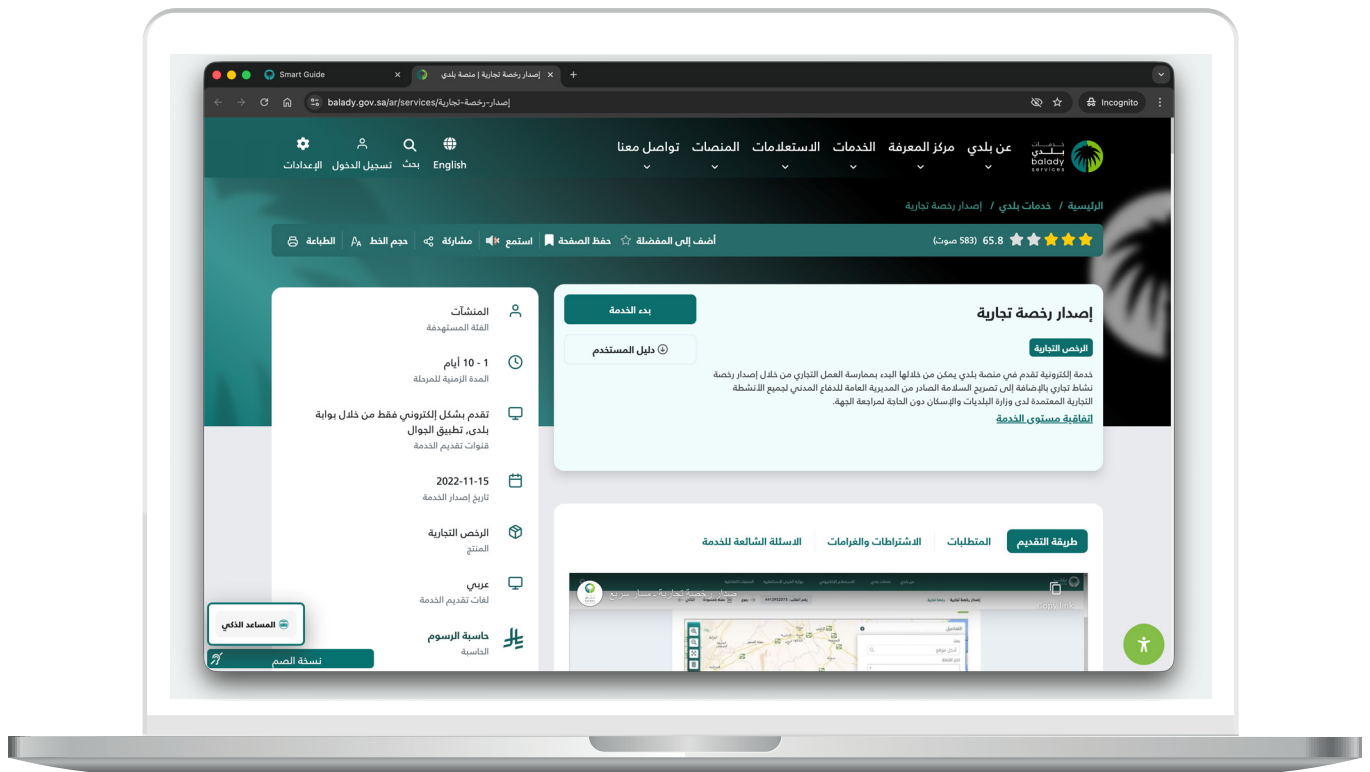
Smart Guide
إصدار رخصة تجارية | منصة بلدي
balady.gov.sa/ar/services/إصدار-رخصة-تجارية
Incognito

خدمات بلدي balady services
عن بلدي
مركز المعرفة
الخدمات
الاستعلامات
المنصات
تواصل معنا
English
بحث
تسجيل الدخول
الإعدادات

الرئيسية / خدمات بلدي / إصدار رخصة تجارية

65.8 (583 صوت)
أضف إلى المفضلة
حفظ الصفحة
استمع
مشاركة
حجم الخط
الطباعة

إصدار رخصة تجارية
الرخص التجارية
خدمة إلكترونية تقدم في منصة بلدي يمكن من خلالها البدء بممارسة العمل التجاري من خلال إصدار رخصة نشاط تجاري بالإضافة إلى تصريح السلامة الصادر من المديرية العامة للدفاع المدني لجميع الأنشطة التجارية المعتمدة لدى وزارة البلديات والإسكان دون الحاجة لمراجعة الجهة.
اتفاقية مستوى الخدمة
بدء الخدمة
دليل المستخدم

المنشآت
الفئة المستهدفة
1 - 10 أيام
المدة الزمنية للمرحلة
تقدم بشكل إلكتروني فقط من خلال بوابة بلدى، تطبيق الجوال
قنوات تقديم الخدمة
2022-11-15
تاريخ إصدار الخدمة
الرخص التجارية
المنتج
عربي
لغات تقديم الخدمة
حاسبة الرسوم
الحاسبة

طريقة التقديم
المتطلبات
الاشتراطات والغرامات
الاسئلة الشائعة للخدمة

إصدار رخصة تجارية - مسار سريع
Copy link

المساعد الذكي
نسخة الصم